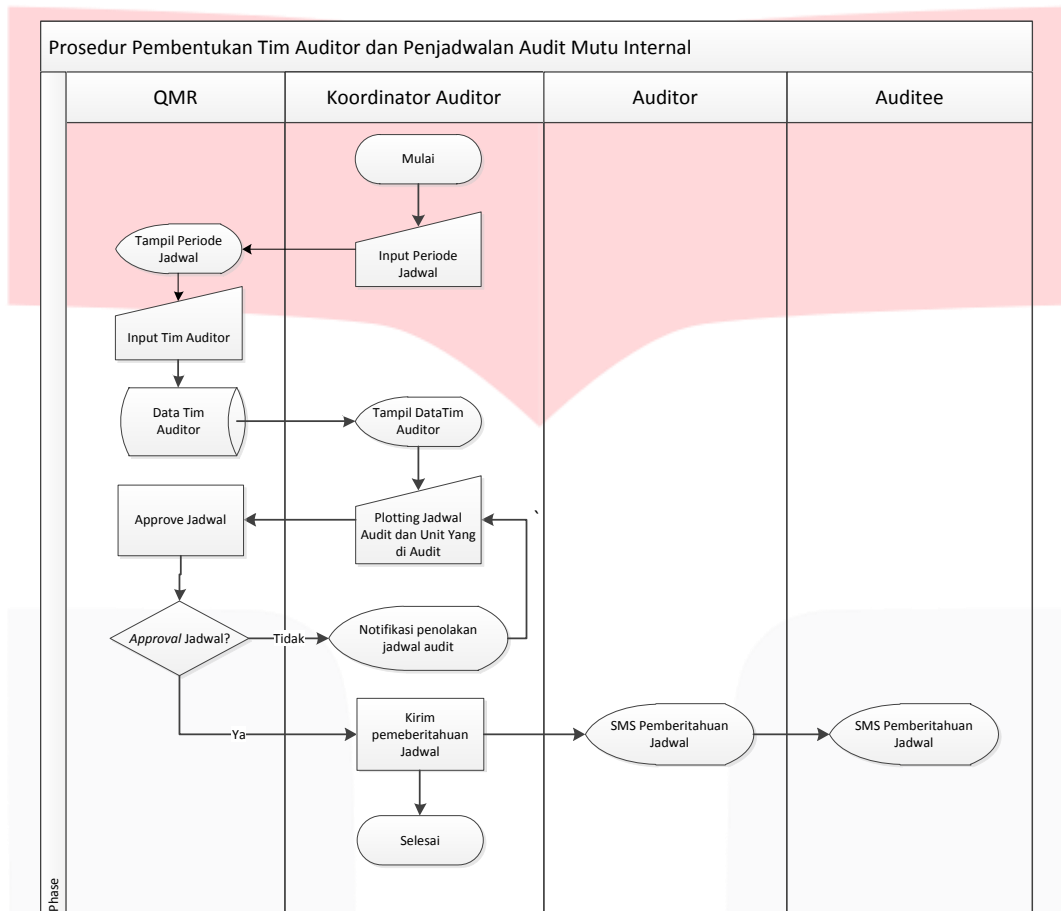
Prosedur Pembentukan Tim Auditor dan Penjadwalan Audit Mutu Internal

| QMR | Koordinator Auditor | Auditor | Auditee |
|---|---|---|---|

Mulai

Input Periode Jadwal

Tampil Periode Jadwal

Input Tim Auditor

Data Tim Auditor

Tampil DataTim Auditor

Plotting Jadwal Audit dan Unit Yang di Audit

`

Approve Jadwal

*Approval* Jadwal?

Tidak

Notifikasi penolakan jadwal audit

Ya

Kirim pemeberitahuan Jadwal

SMS Pemberitahuan Jadwal

SMS Pemberitahuan Jadwal

Selesai

Phase